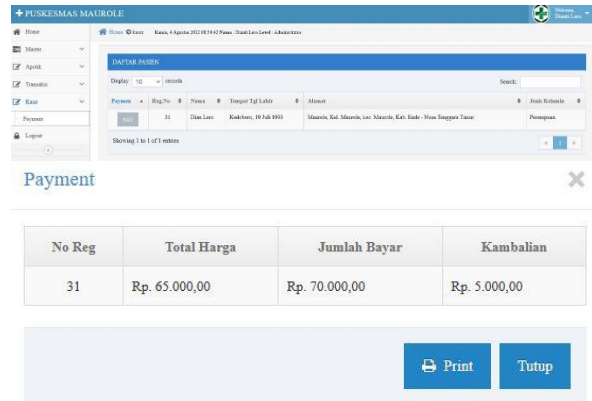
+ PUSKESMAS MAUROLE
Welcome Diani Lero

Home
Master
Apotik
Transaksi
Kasir
Payment
Logout

Home Kasir Kamis, 4 Agustus 2022 10:14:42 Nama : Diani Lero Level : Administrator

DAFTAR PASIEN

Display 10 records
Search:

| Payment | Reg.No | Nama | Tempat Tgl Lahir | Alamat | Jenis Kelamin |
|---|---|---|---|---|---|
| Bayar | 31 | Diani Lero | Koeltoeo, 19 Juli 1993 | Maurole, Kel. Maurole, Kec. Maurole, Kab. Ende - Nusa Tenggara Timur | Perempuan |

Showing 1 to 1 of 1 entries
« 1 »

Payment

| No Reg | Total Harga | Jumlah Bayar | Kambalian |
|---|---|---|---|
| 31 | Rp. 65.000,00 | Rp. 70.000,00 | Rp. 5.000,00 |

Print
Tutup